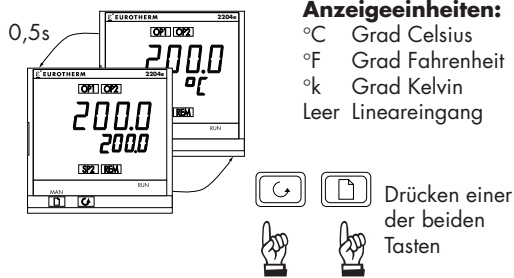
0,5s

EUROTHERM 2204e
OP1 OP2
200.0
°C
REM
RUN

EUROTHERM 2204e
OP1 OP2
200.0
200.0
SP2 REM
MAN RUN

Anzeigeeinheiten:
°C Grad Celsius
°F Grad Fahrenheit
°k Grad Kelvin
Leer Lineareingang

Drücken einer der beiden Tasten